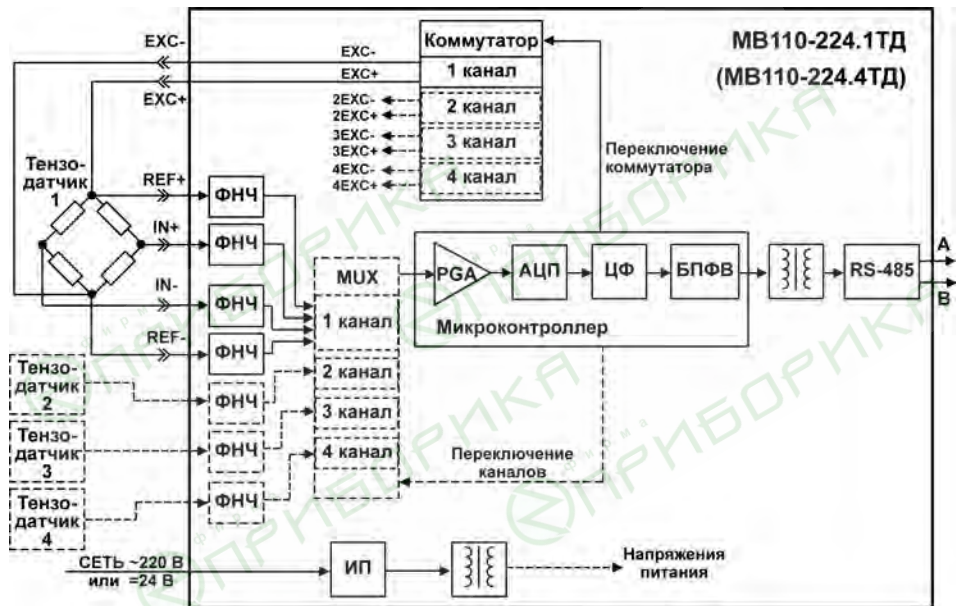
МВ110-224.1ТД
(МВ110-224.4ТД)

EXC-
EXC+
EXC-
EXC+
Коммутатор
1 канал
2EXC-
2EXC+
2 канал
3EXC-
3EXC+
3 канал
4EXC-
4EXC+
4 канал
Переключение коммутатора

Тензо-датчик 1
REF+
IN+
IN-
REF-
ФНЧ
ФНЧ
ФНЧ
ФНЧ

MUX
1 канал
2 канал
3 канал
4 канал

PGA
АЦП
ЦФ
БПФВ
Микроконтроллер
RS-485
A
B

Тензо-датчик 2
ФНЧ
Тензо-датчик 3
ФНЧ
Тензо-датчик 4
ФНЧ

Переключение каналов

СЕТЬ ~220 В
или =24 В
ИП
Напряжения питания